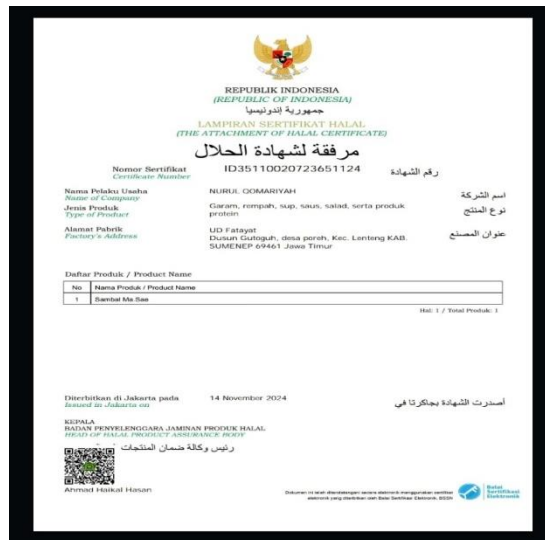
REPUBLIK INDONESIA
(REPUBLIC OF INDONESIA)
جمهورية إندونيسيا
LAMPIRAN SERTIFIKAT HALAL
(THE ATTACHMENT OF HALAL CERTIFICATE)
مرفقة لشهادة الحلال

Nomor Sertifikat
Certificate Number
ID35110020723651124
رقم الشهادة

Nama Pelaku Usaha
Name of Company
NURUL QOMARIYAH
اسم الشركة

Jenis Produk
Type of Product
Garam, rempah, sup, saus, salad, serta produk protein
نوع المنتج

Alamat Pabrik
Factory's Address
UD Fatayat
Dusun Gutoguh, desa pereh, Kec. Lenteng KAB. SUMENEP 69461 Jawa Timur
عنوان المصنع

Daftar Produk / Product Name

| No | Nama Produk / Product Name |
|---|---|
| 1 | Sambal Ma.Saa |

Hal: 1 / Total Produk: 1

Diterbitkan di Jakarta pada
Issued in Jakarta on
14 November 2024
أصدرت الشهادة بجاكرتا في

KEPALA
BADAN PENYELENGGARA JAMINAN PRODUK HALAL
HEAD OF HALAL PRODUCT ASSURANCE BODY
رئيس وكالة ضمان المنتجات

Ahmad Haikal Hasan

Dokumen ini telah ditandatangani secara elektronik menggunakan sertifikat elektronik yang diterbitkan oleh Balai Sertifikasi Elektronik (BSrE)

Balai Sertifikasi Elektronik